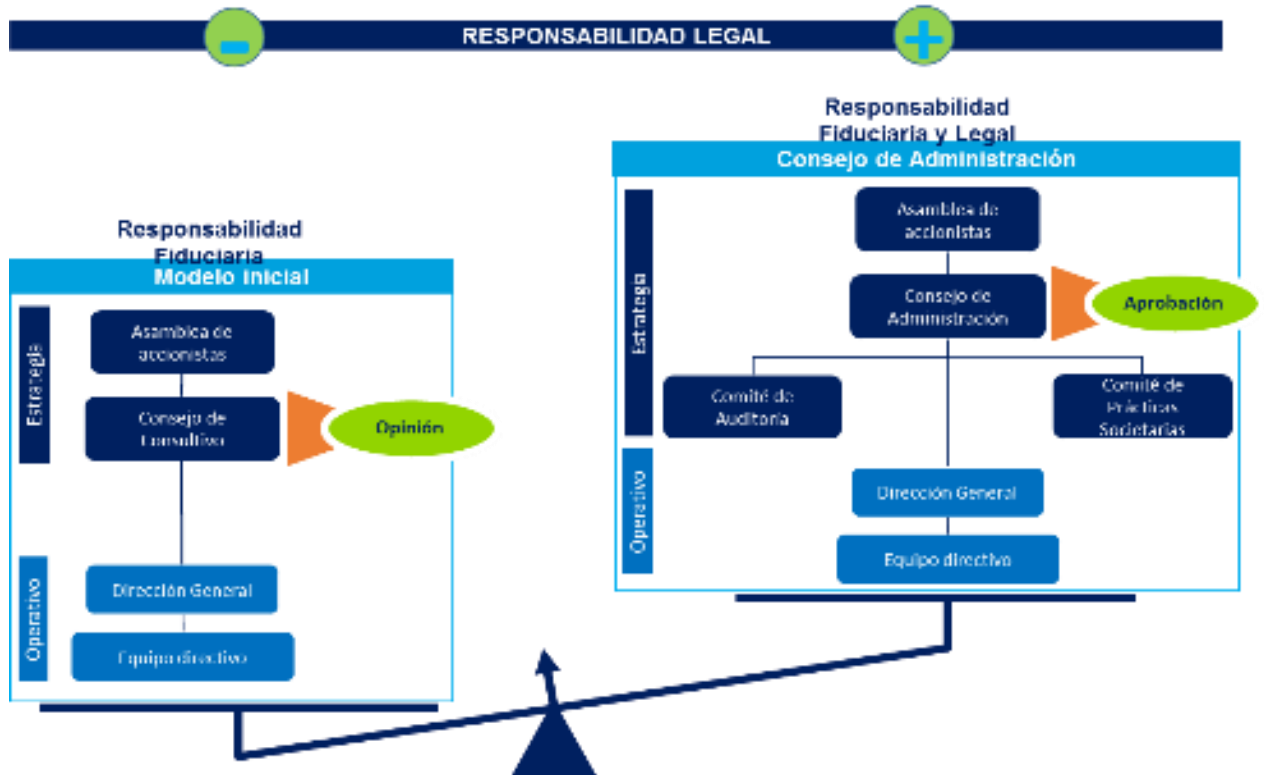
-

RESPONSABILIDAD LEGAL

+

Responsabilidad Fiduciaria y Legal

Consejo de Administración

Estrategia

Asamblea de accionistas

Consejo de Administración

Aprobación

Comité de Auditoría

Comité de Prácticas Societarias

Operativo

Dirección General

Equipo directivo

Responsabilidad Fiduciaria

Modelo inicial

Estrategia

Asamblea de accionistas

Consejo de Consultivo

Opinión

Operativo

Dirección General

Equipo directivo